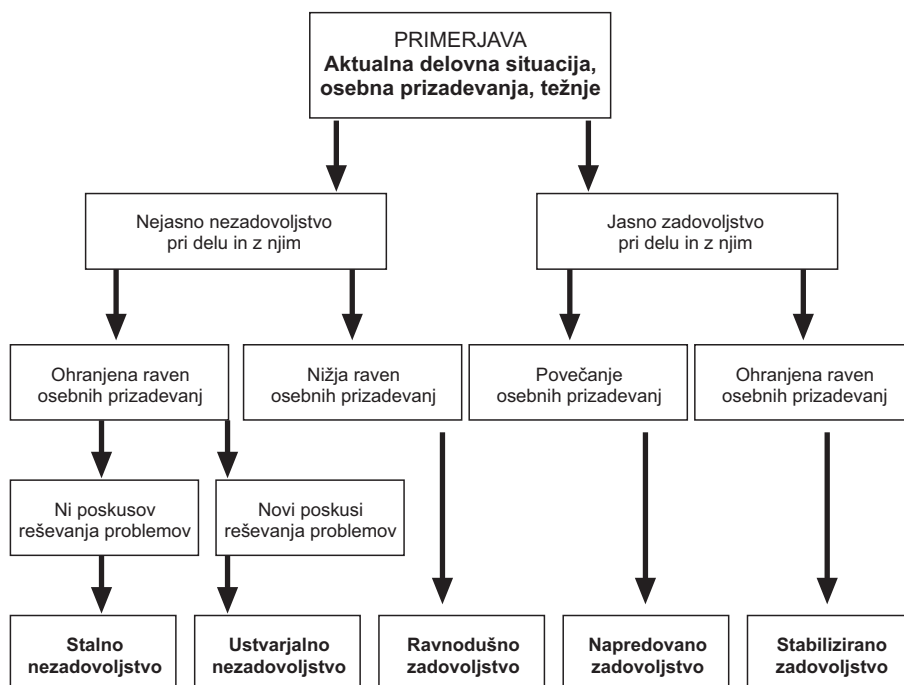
PRIMERJAVA
**Aktualna delovna situacija, osebna prizadevanja, težnje**

Nejasno nezadovoljstvo pri delu in z njim

Jasno zadovoljstvo pri delu in z njim

Ohranjena raven osebnih prizadevanj

Nižja raven osebnih prizadevanj

Povečanje osebnih prizadevanj

Ohranjena raven osebnih prizadevanj

Ni poskusov reševanja problemov

Novi poskusi reševanja problemov

**Stalno nezadovoljstvo**

**Ustvarjalno nezadovoljstvo**

**Ravnodušno zadovoljstvo**

**Napredovano zadovoljstvo**

**Stabilizirano zadovoljstvo**